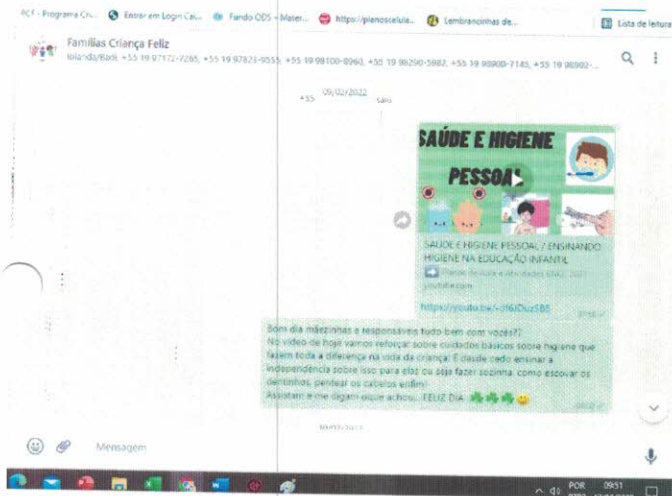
PCF - Programa Cri... Entrar em Login Cai... Fundo ODS - Mater... https://planoscelula... Lembrancinhas de... Lista de leitura

Famílias Criança Feliz
Iolanda/Badi, +55 19 97172-7285, +55 19 97823-9555, +55 19 98100-0960, +55 19 98290-5982, +55 19 98800-7145, +55 19 98902-...

09/02/2022
+55 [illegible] saiu

SAÚDE E HIGIENE PESSOAL

SAÚDE E HIGIENE PESSOAL / ENSINANDO HIGIENE NA EDUCAÇÃO INFANTIL
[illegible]
youtube.com

https://youtu.be/-cf6IDuz5B5

Bom dia mãezinhas e responsáveis tudo bem com vocês??
No vídeo de hoje vamos reforçar sobre cuidados básicos sobre higiene que fazem toda a diferença na vida da criança! E desde cedo ensinar a independência sobre isso para ela ou seja fazer sozinha, como escovar os dentinhos, pentear os cabelos enfim!
Assistam e me digam oque achou...FELIZ DIA 🍀🍀🍀😊

Mensagem

POR 09:51